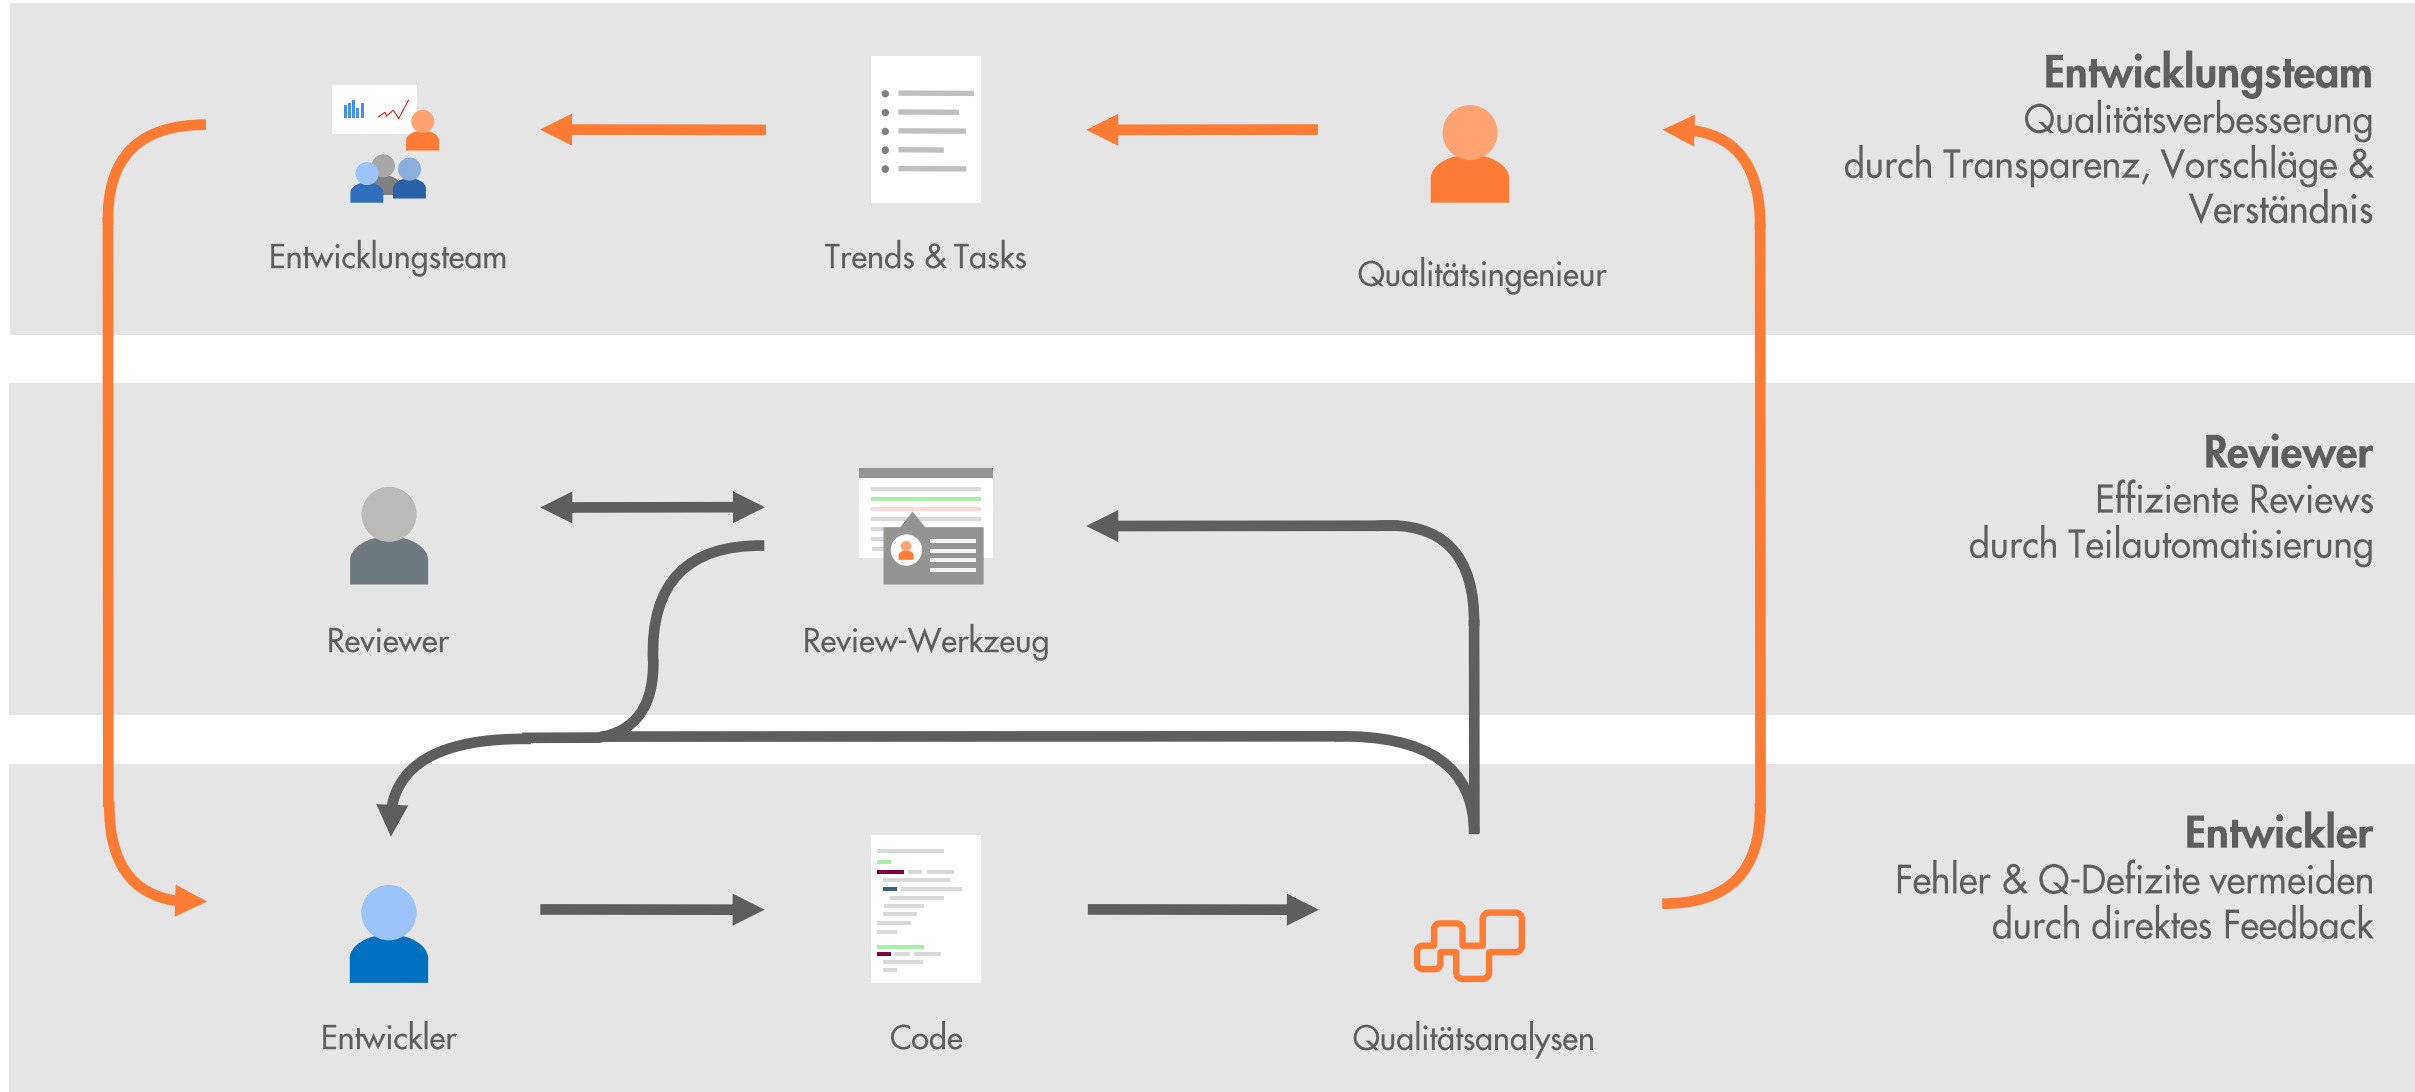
Entwicklungsteam

Trends & Tasks

Qualitätsingenieur

**Entwicklungsteam**
Qualitätsverbesserung durch Transparenz, Vorschläge & Verständnis

Reviewer

Review-Werkzeug

**Reviewer**
Effiziente Reviews durch Teilautomatisierung

Entwickler

Code

Qualitätsanalysen

**Entwickler**
Fehler & Q-Defizite vermeiden durch direktes Feedback